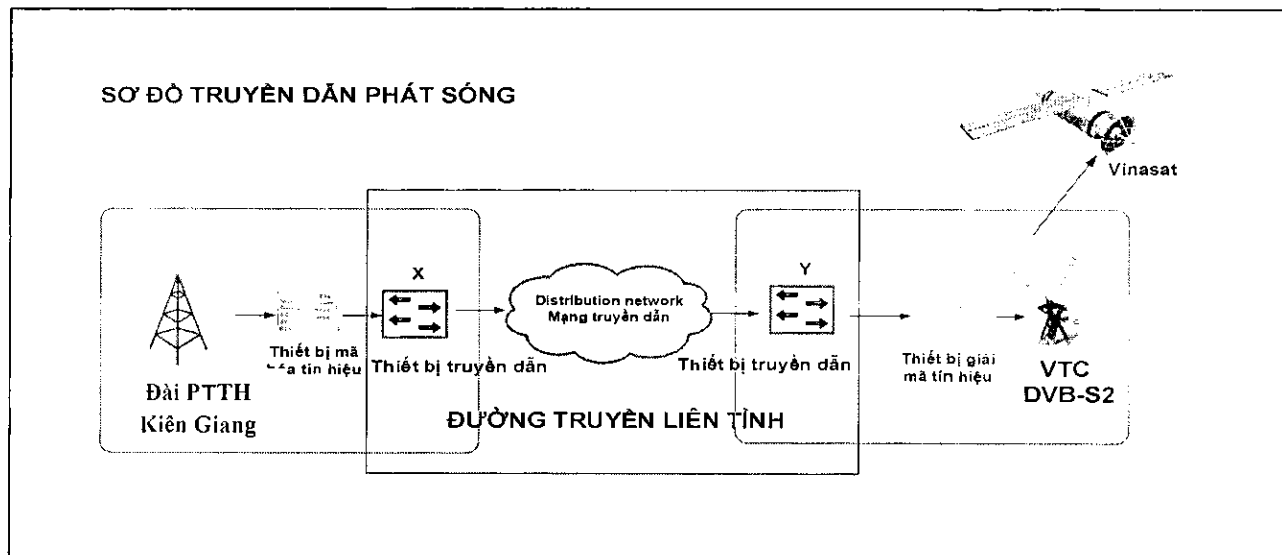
SƠ ĐỒ TRUYỀN DẪN PHÁT SÓNG

Vinasat

X

Distribution network
Mạng truyền dẫn

Y

Thiết bị mã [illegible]a tín hiệu

Thiết bị truyền dẫn

Thiết bị truyền dẫn

Thiết bị giải mã tín hiệu

Đài PTTH
Kiên Giang

ĐƯỜNG TRUYỀN LIÊN TỈNH

VTC
DVB-S2